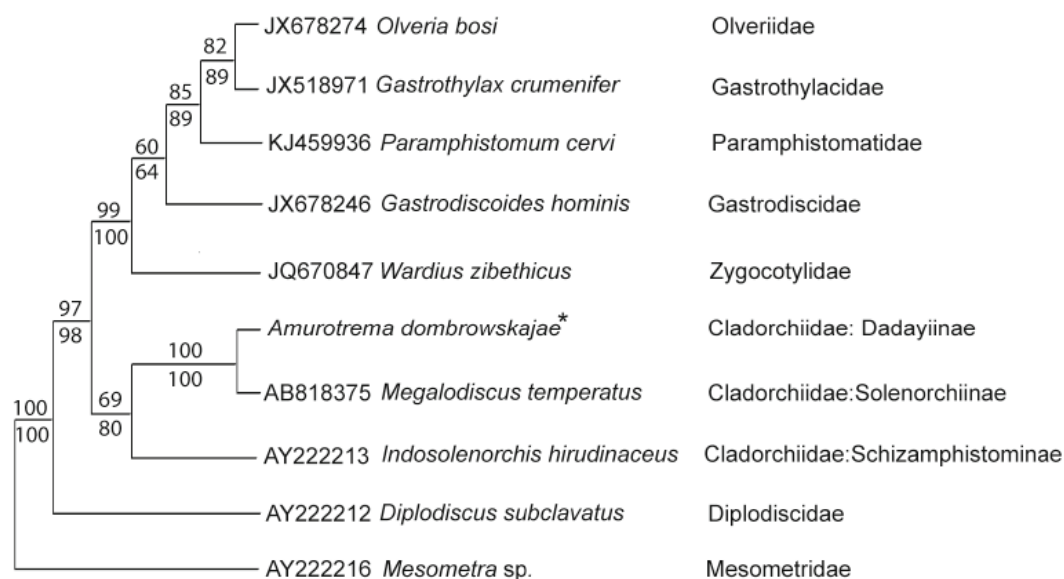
82
89
JX678274 Olveria bosi
Olveriidae

85
89
JX518971 Gastrothylax crumenifer
Gastrothylacidae

60
64
KJ459936 Paramphistomum cervi
Paramphistomatidae

99
100
JX678246 Gastrodiscoides hominis
Gastrodiscidae

JQ670847 Wardius zibethicus
Zygocotylidae

97
98
Amurotrema dombrowskajae*
Cladorchiidae: Dadayiinae

100
100
AB818375 Megalodiscus temperatus
Cladorchiidae:Solenorchiinae

69
80
AY222213 Indosolenorchis hirudinaceus
Cladorchiidae:Schizamphistominae

100
100
AY222212 Diplodiscus subclavatus
Diplodiscidae

AY222216 Mesometra sp.
Mesometridae